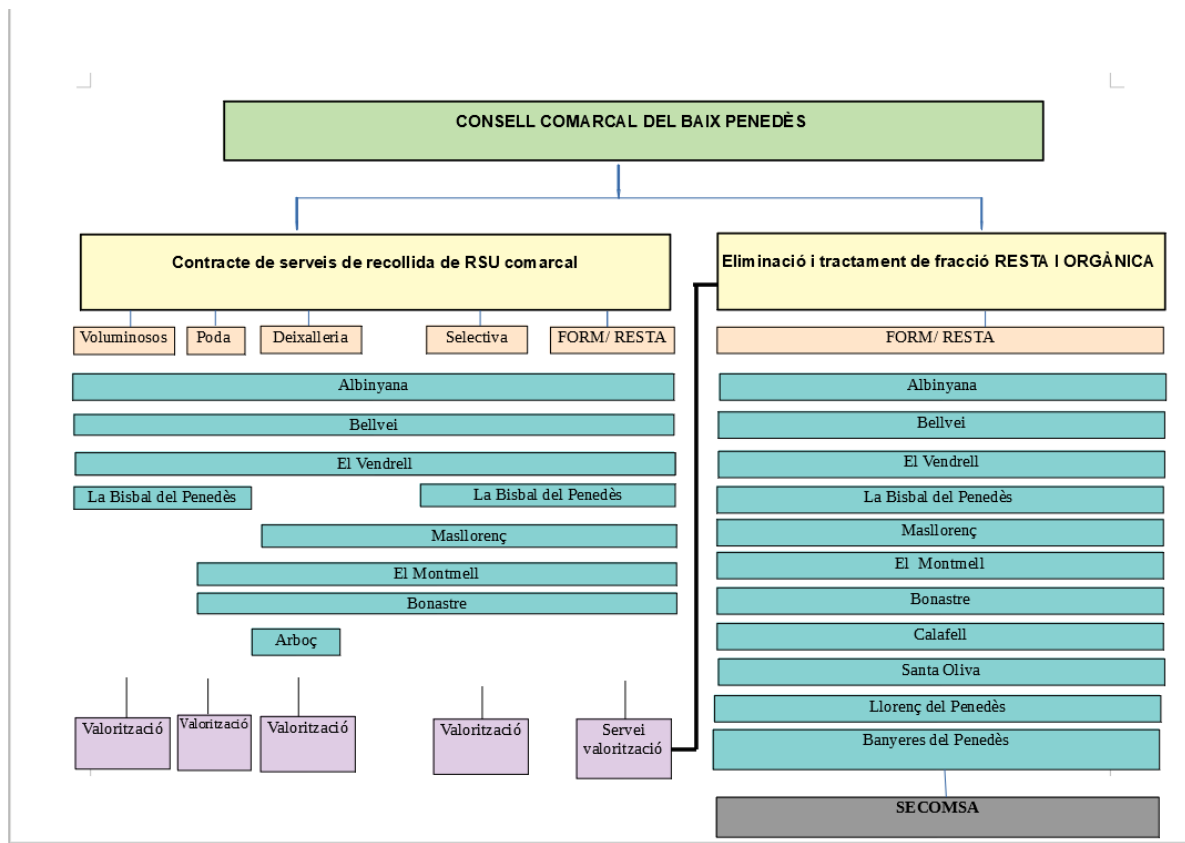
CONSELL COMARCAL DEL BAIX PENEDÈS

Contracte de serveis de recollida de RSU comarcal

Voluminosos

Poda

Deixalleria

Selectiva

FORM/ RESTA

Albinyana

Bellvei

El Vendrell

La Bisbal del Penedès

La Bisbal del Penedès

Masllorenç

El Montmell

Bonastre

Arboç

Valorització

Valorització

Valorització

Valorització

Servei valorització

Eliminació i tractament de fracció RESTA I ORGÀNICA

FORM/ RESTA

Albinyana

Bellvei

El Vendrell

La Bisbal del Penedès

Masllorenç

El Montmell

Bonastre

Calafell

Santa Oliva

Llorenç del Penedès

Banyeres del Penedès

SECOMSA